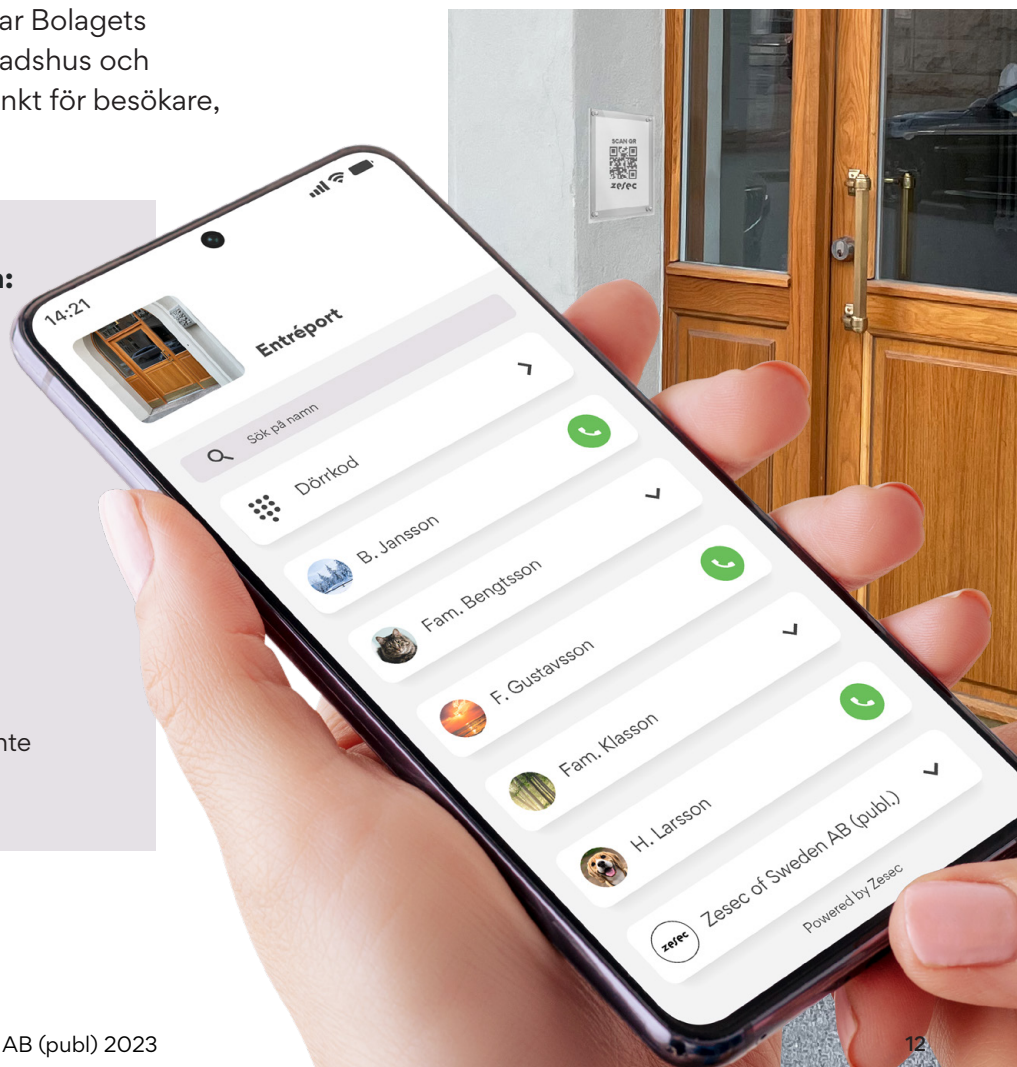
ar Bolagets adshus och nkt för besökare,

n:

nte

14:21

Entréport

Sök på namn

Dörrkod

B. Jansson

Fam. Bengtsson

F. Gustavsson

Fam. Klasson

H. Larsson

Zesec of Sweden AB (publ.)

zesec

Powered by Zesec

SCAN QR

zesec

AB (publ) 2023

12